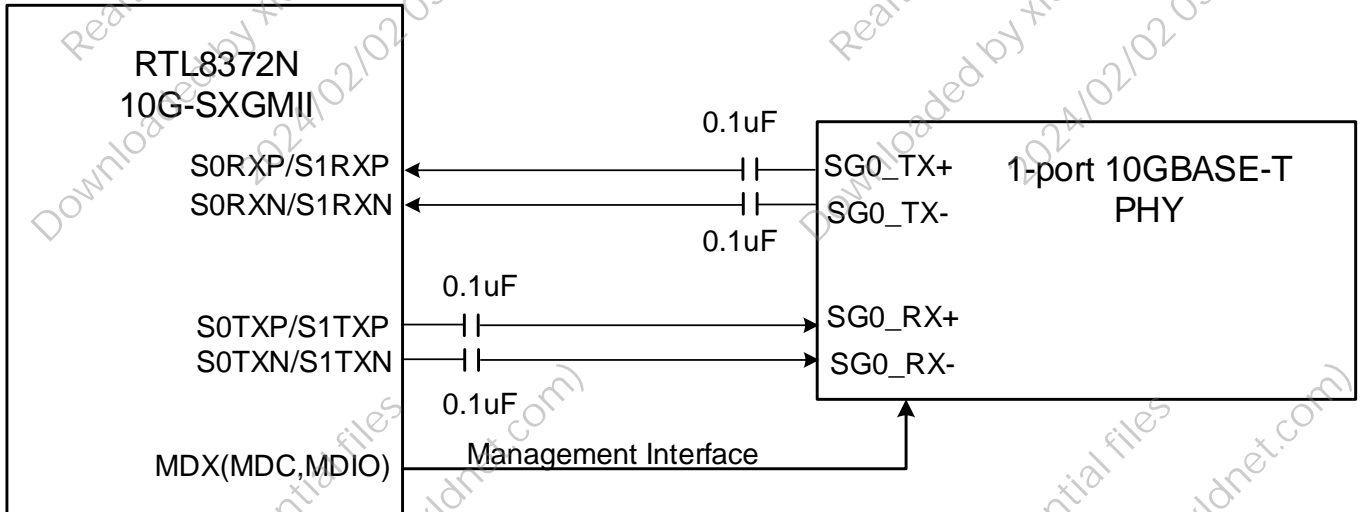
RTL8372N
10G-SXGMII

S0RXP/S1RXP
S0RXN/S1RXN

0.1uF

0.1uF

SG0_TX+
SG0_TX-

1-port 10GBASE-T
PHY

0.1uF

S0TXP/S1TXP
S0TXN/S1TXN

SG0_RX+
SG0_RX-

0.1uF

MDX(MDC,MDIO)

Management Interface

Realtek Confidential files
Downloaded by xiao (xiao@worldnet.com)
2024/02/02